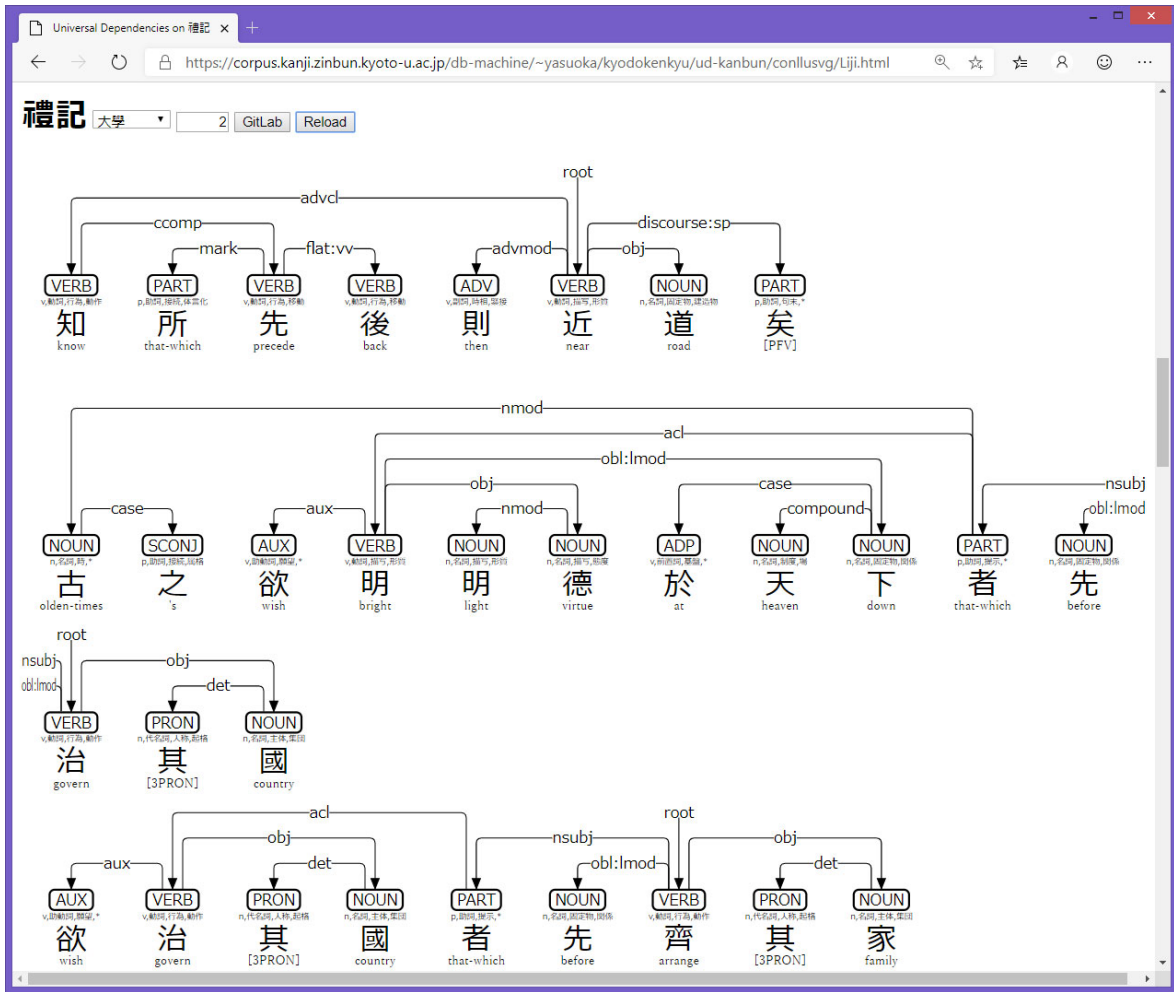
Universal Dependencies on 禮記

https://corpus.kanji.zinbun.kyoto-u.ac.jp/db-machine/~yasuoka/kyodokenkyu/ud-kanbun/conllusvg/Liji.html

禮記 大學 2 GitLab Reload

root
advcl
ccomp
mark
flat:vv
advmod
obj
discourse:sp

VERB v,動詞,行為,動作 知 know
PART p,助詞,接続,体言化 所 that-which
VERB v,動詞,行為,移動 先 precede
VERB v,動詞,行為,移動 後 back
ADV v,副詞,時相,緊接 則 then
VERB v,動詞,描写,形質 近 near
NOUN n,名詞,固定物,建造物 道 road
PART p,助詞,句末,* 矣 [PFV]

nmod
acl
obl:lmod
obj
nmod
case
aux
case
compound
nsubj
obl:lmod

NOUN n,名詞,時,* 古 olden-times
SCONJ p,助詞,接続,属格 之 's
AUX v,助動詞,願望,* 欲 wish
VERB v,動詞,描写,形質 明 bright
NOUN n,名詞,描写,形質 明 light
NOUN n,名詞,描写,態度 德 virtue
ADP v,前置詞,基盤,* 於 at
NOUN n,名詞,制度,場 天 heaven
NOUN n,名詞,固定物,関係 下 down
PART p,助詞,提示,* 者 that-which
NOUN n,名詞,固定物,関係 先 before

root
nsubj
obl:lmod
obj
det

VERB v,動詞,行為,動作 治 govern
PRON n,代名詞,人称,起格 其 [3PRON]
NOUN n,名詞,主体,集団 國 country

acl
root
obj
nsubj
obj
aux
det
obl:lmod
det

AUX v,助動詞,願望,* 欲 wish
VERB v,動詞,行為,動作 治 govern
PRON n,代名詞,人称,起格 其 [3PRON]
NOUN n,名詞,主体,集団 國 country
PART p,助詞,提示,* 者 that-which
NOUN n,名詞,固定物,関係 先 before
VERB v,動詞,行為,動作 齊 arrange
PRON n,代名詞,人称,起格 其 [3PRON]
NOUN n,名詞,主体,集団 家 family